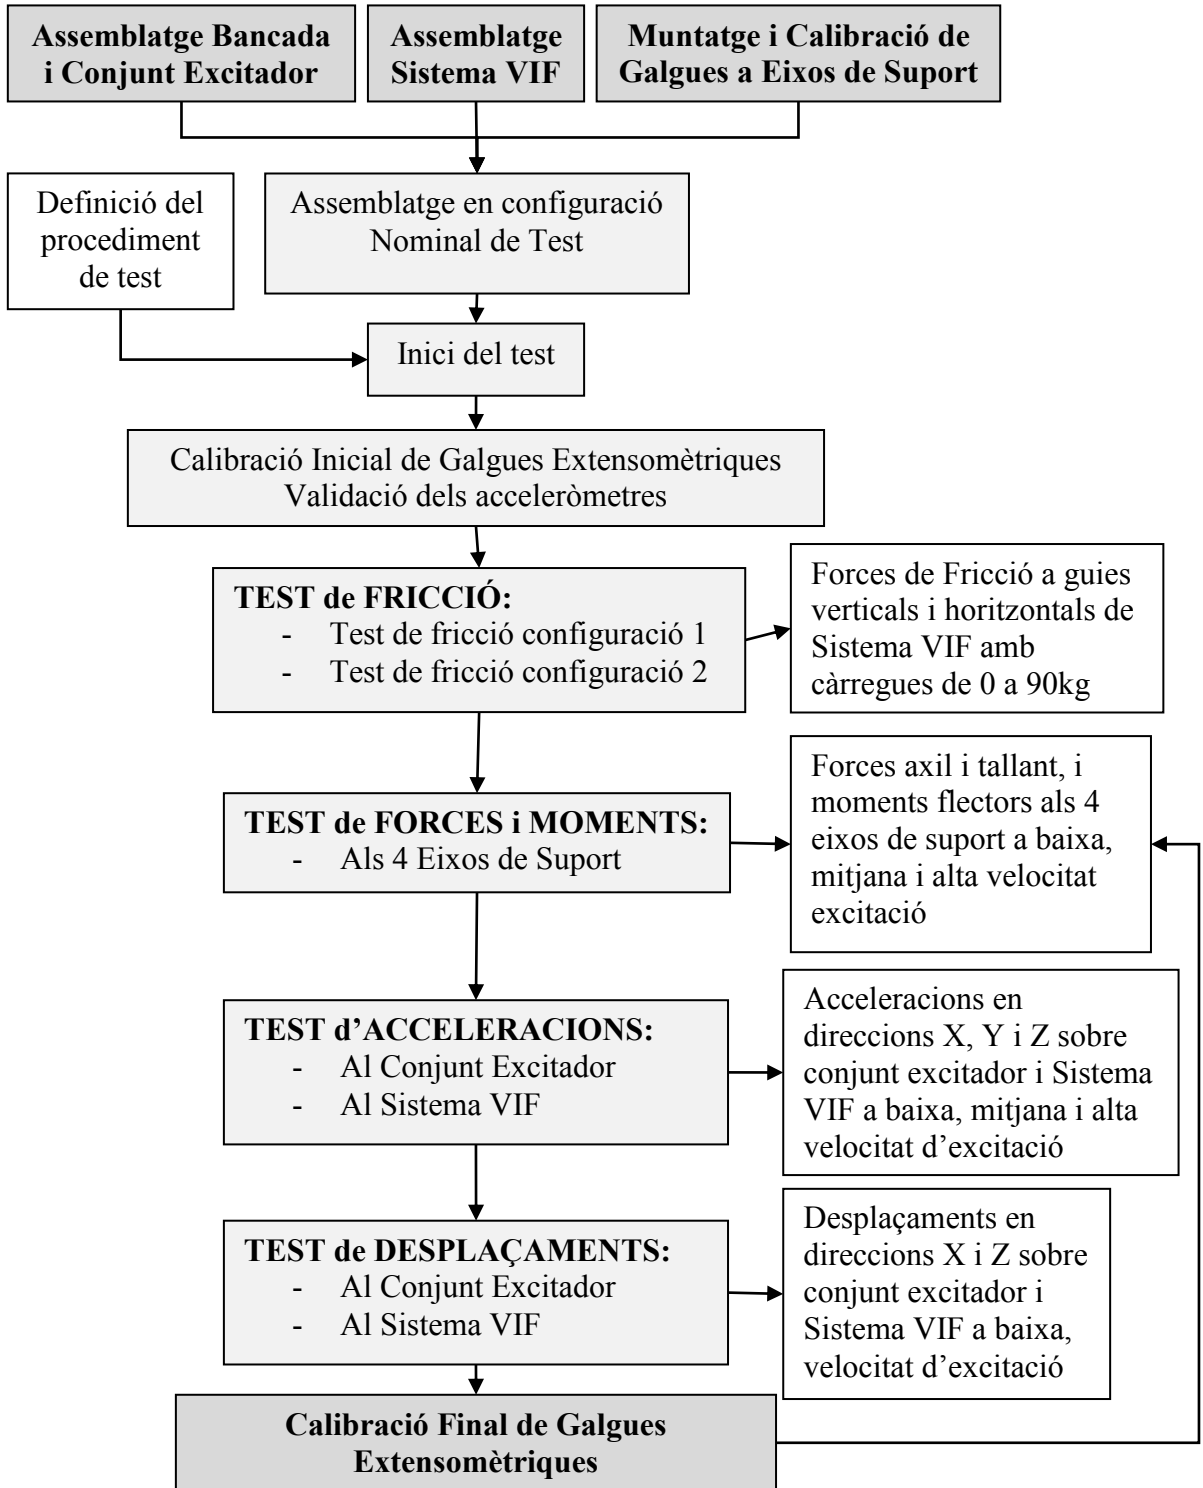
Assemblatge Bancada i Conjunt Excitador

Assemblatge Sistema VIF

Muntatge i Calibració de Galgues a Eixos de Suport

Definició del procediment de test

Assemblatge en configuració Nominal de Test

Inici del test

Calibració Inicial de Galgues Extensomètriques
Validació dels acceleròmetres

TEST de FRICCIÓ:
- Test de fricció configuració 1
- Test de fricció configuració 2

Forces de Fricció a guies verticals i horitzontals de Sistema VIF amb càrregues de 0 a 90kg

TEST de FORCES i MOMENTS:
- Als 4 Eixos de Suport

Forces axil i tallant, i moments flectors als 4 eixos de suport a baixa, mitjana i alta velocitat excitació

TEST d'ACCELERACIONS:
- Al Conjunt Excitador
- Al Sistema VIF

Acceleracions en direccions X, Y i Z sobre conjunt excitador i Sistema VIF a baixa, mitjana i alta velocitat d'excitació

TEST de DESPLAÇAMENTS:
- Al Conjunt Excitador
- Al Sistema VIF

Desplaçaments en direccions X i Z sobre conjunt excitador i Sistema VIF a baixa, velocitat d'excitació

Calibració Final de Galgues Extensomètriques